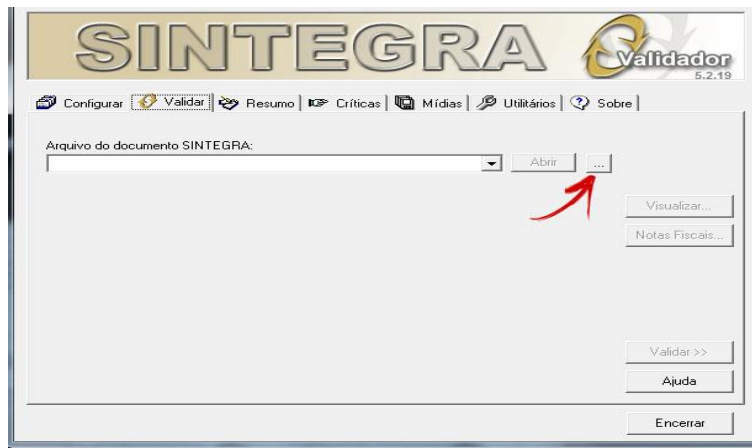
SINTEGRA

Validador
5.2.19

Configurar | Validar | Resumo | Críticas | Mídias | Utilitários | Sobre

Arquivo do documento SINTEGRA:

Abrir
...

Visualizar...
Notas Fiscais...

Validar >>
Ajuda

Encerrar